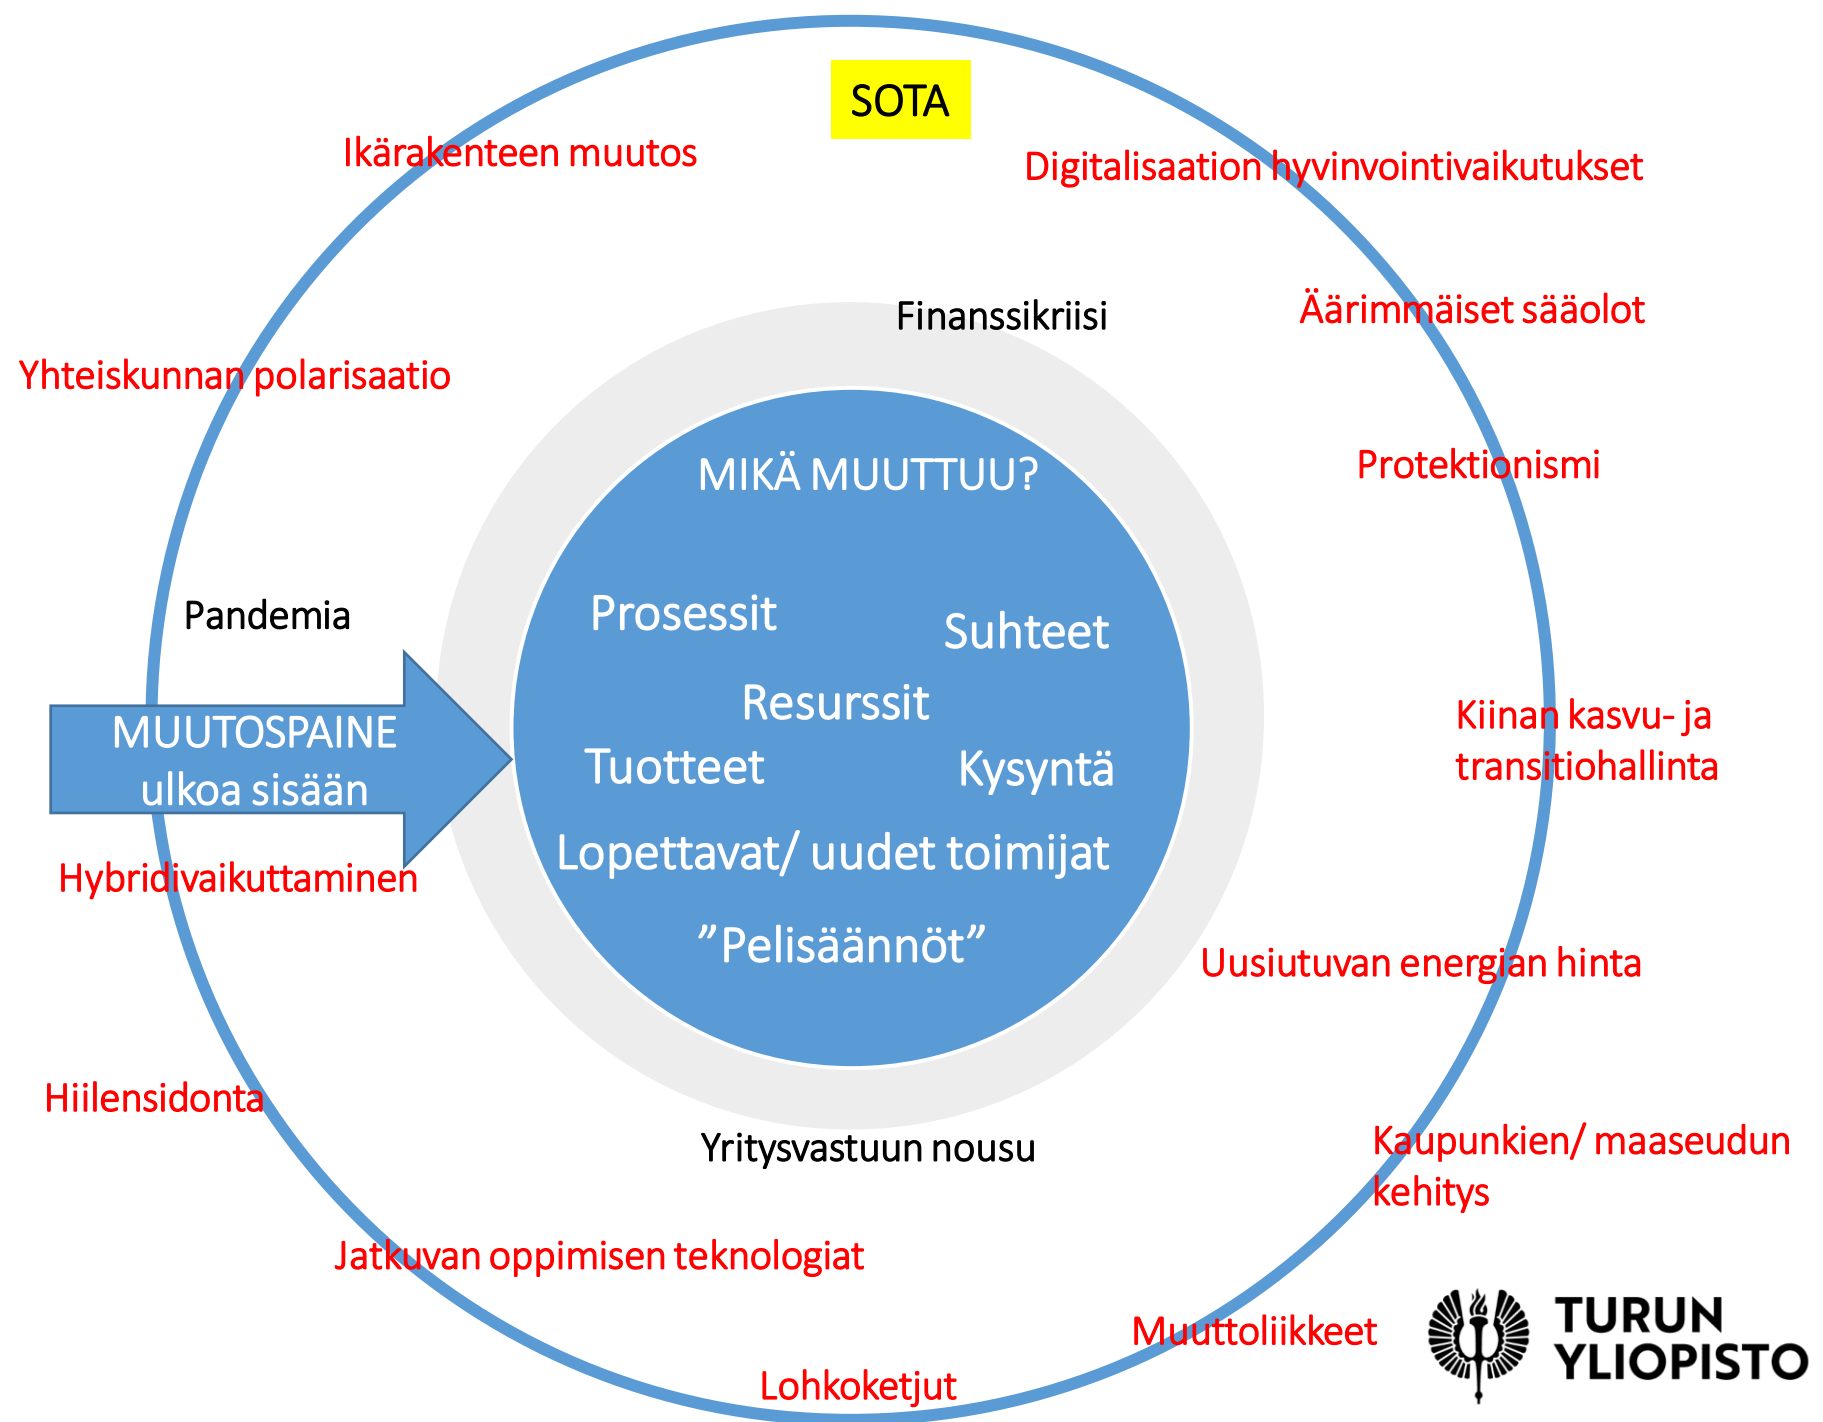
SOTA

Ikärakenteen muutos

Digitalisaation hyvinvointivaikutukset

Finanssikriisi

Äärimmäiset sääolot

Yhteiskunnan polarisaatio

Protektionismi

MIKÄ MUUTTUU?

Pandemia

Prosessit

Suhteet

Resurssit

MUUTOSPAINE ulkoa sisään

Tuotteet

Kysyntä

Kiinan kasvu- ja transitiohallinta

Lopettavat/ uudet toimijat

Hybridivaikuttaminen

”Pelisäännöt”

Uusiutuvan energian hinta

Hiilensidonta

Yritysvastuun nousu

Kaupunkien/ maaseudun kehitys

Jatkuvan oppimisen teknologiat

Muuttoliikkeet

TURUN YLIOPISTO

Lohkoketjut